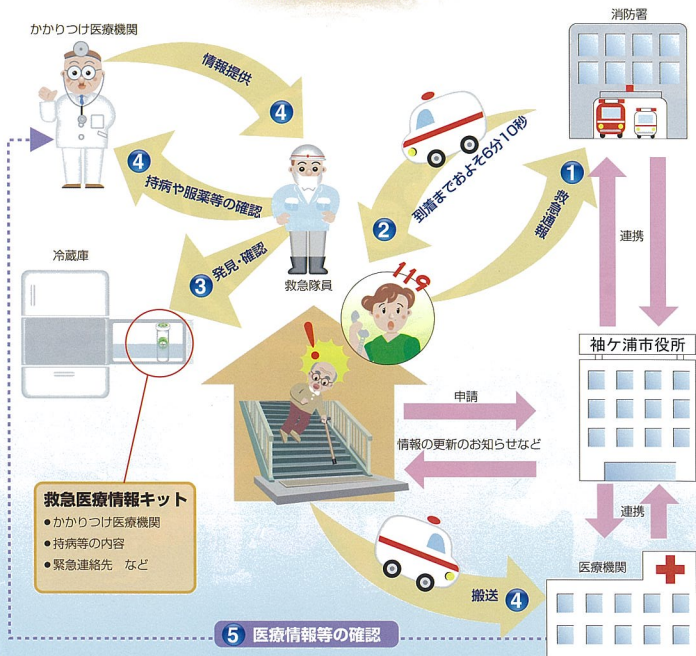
かかりつけ医療機関

消防署

情報提供 4

4 持病や服薬等の確認

到着までおよそ6分10秒 2

1 救急通報

連携

冷蔵庫

3 発見・確認

救急隊員

119

袖ケ浦市役所

申請

情報の更新のお知らせなど

連携

救急医療情報キット
●かかりつけ医療機関
●持病等の内容
●緊急連絡先　など

医療機関

搬送 4

5 医療情報等の確認